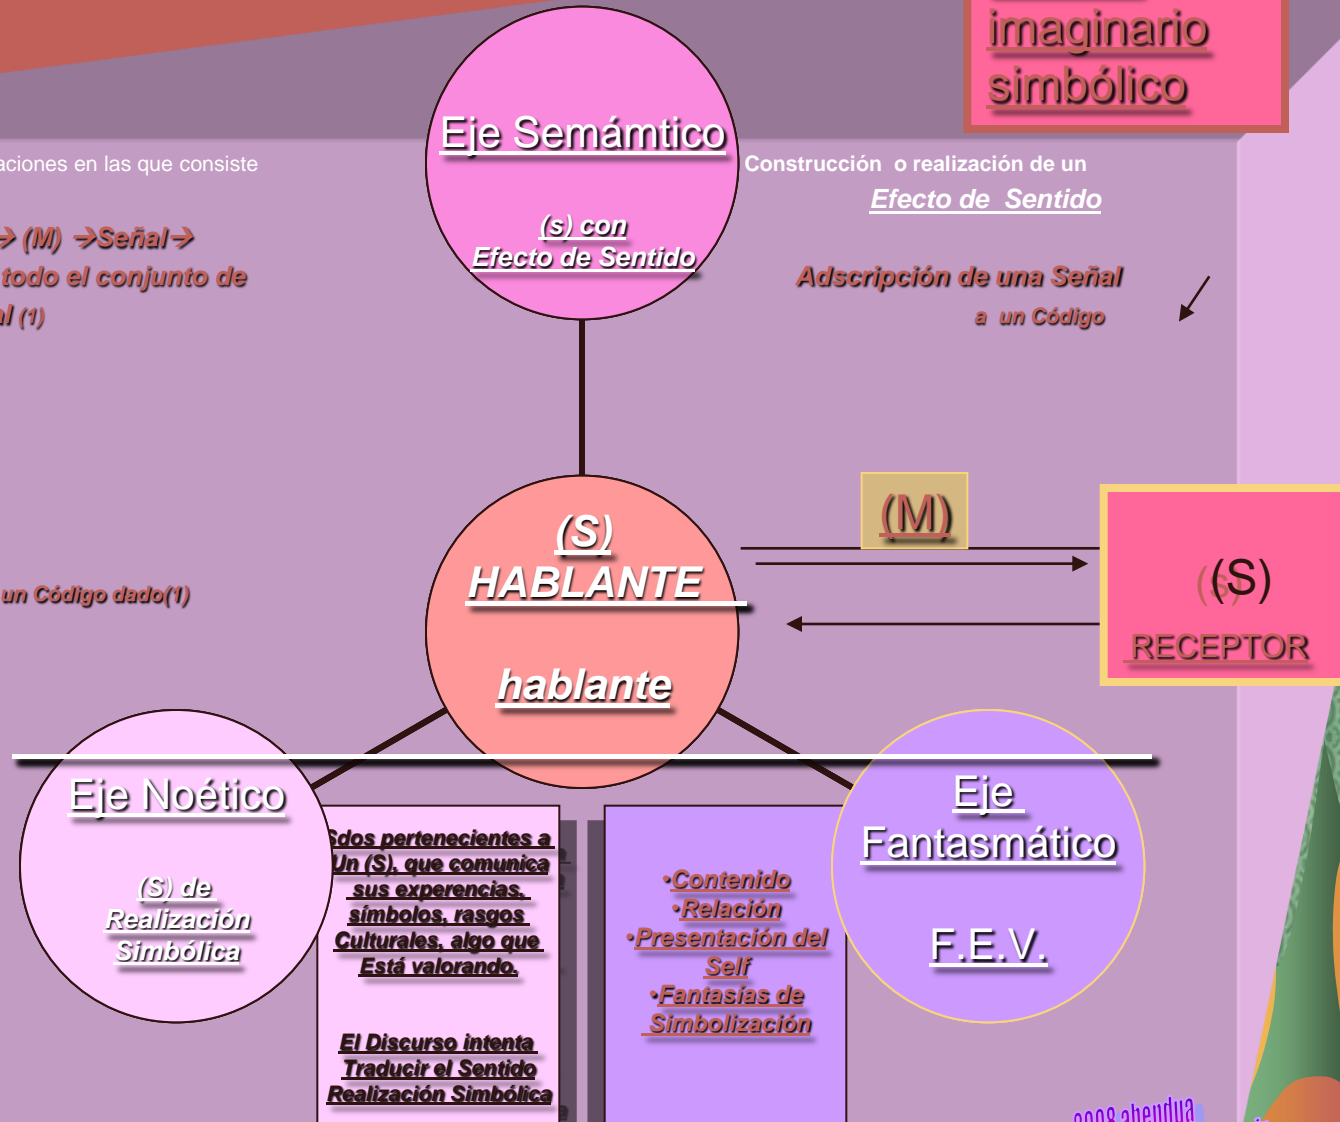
imaginario simbólico

aciones en las que consiste

→ (M) →Señal→
todo el conjunto de
al (1)

Eje Semámtico

(s) con
Efecto de Sentido

Construcción o realización de un
Efecto de Sentido

Adscripción de una Señal
a un Código

(M)

(S)
HABLANTE

hablante

(S)
RECEPTOR

un Código dado(1)

Eje Noético

(S) de
Realización
Simbólica

Sdos pertenecientes a
Un (S), que comunica
sus experiencias,
símbolos, rasgos
Culturales, algo que
Está valorando.

El Discurso intenta
Traducir el Sentido
Realización Simbólica

•Contenido
•Relación
•Presentación del
Self
•Fantasías de
Simbolización

Eje
Fantasmático

F.E.V.

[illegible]